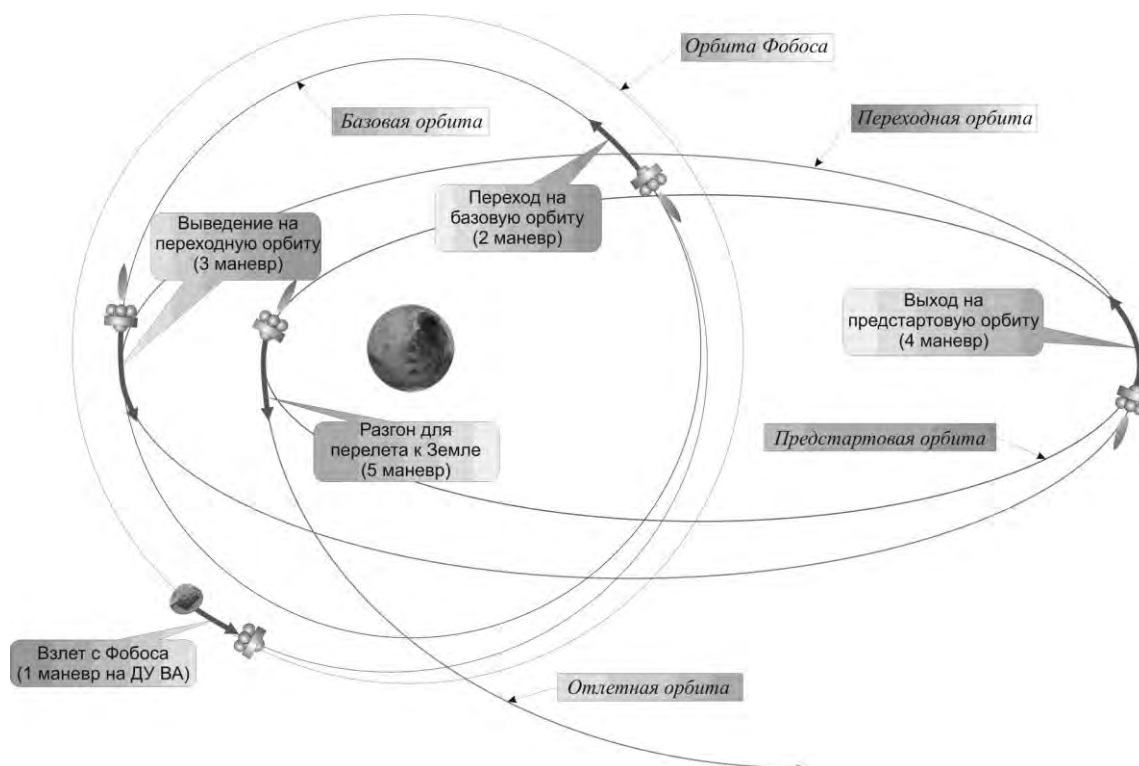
Орбита Фобоса

Базовая орбита

Переходная орбита

Переход на базовую орбиту (2 маневр)

Выведение на переходную орбиту (3 маневр)

Выход на предстартовую орбиту (4 маневр)

Разгон для перелета к Земле (5 маневр)

Предстартовая орбита

Взлет с Фобоса (1 маневр на ДУ ВА)

Отлетная орбита